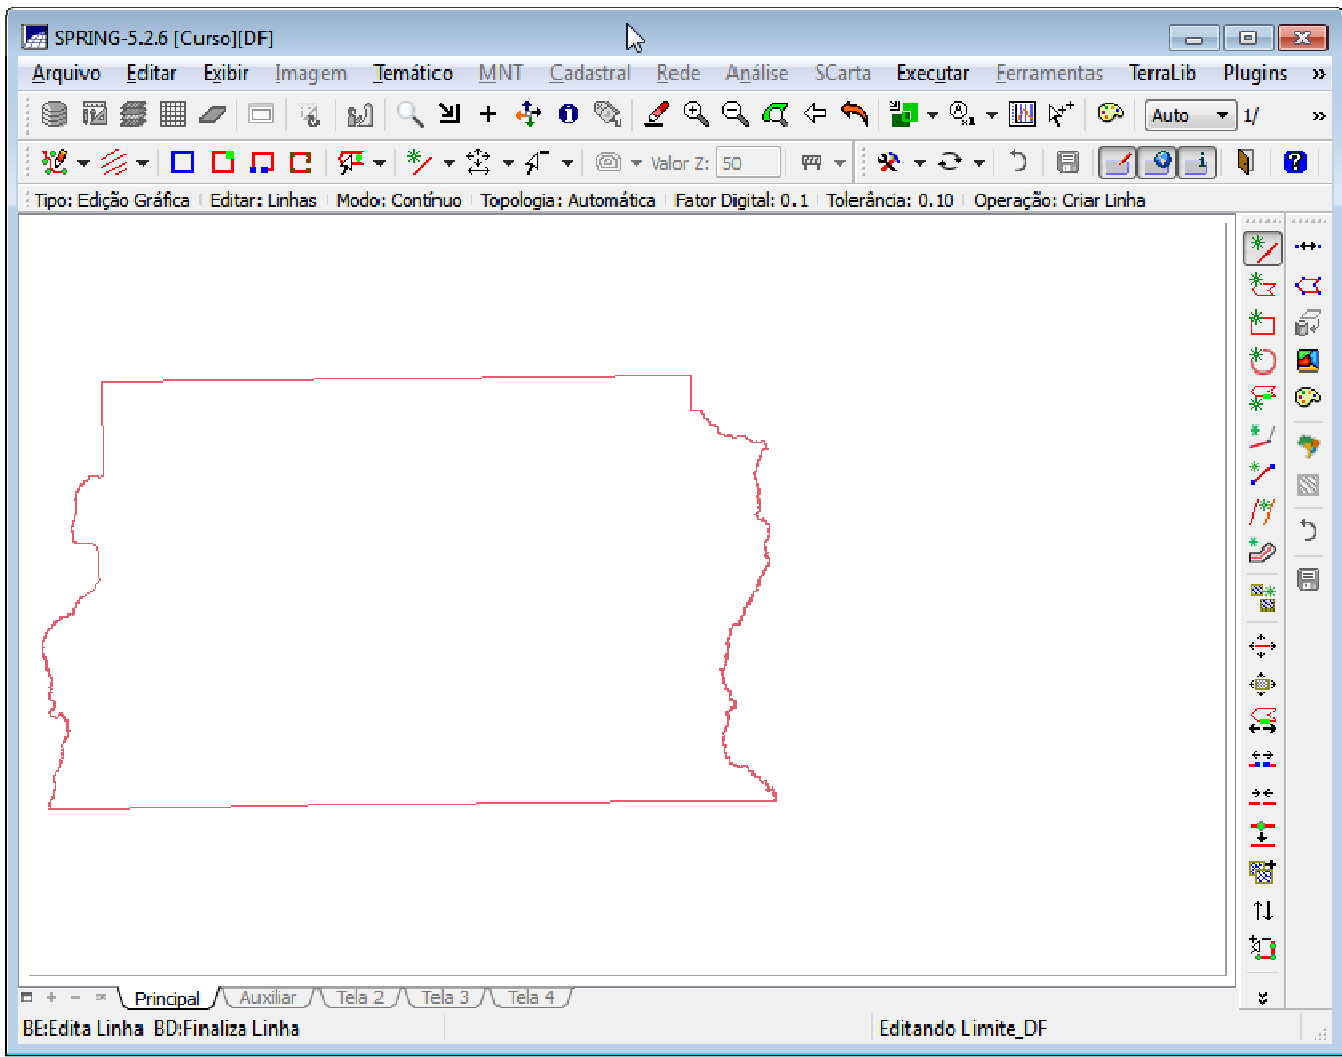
SPRING-5.2.6 [Curso][DF]

Arquivo Editar Exibir Imagem Temático MNT Cadastral Rede Análise SCarta Executar Ferramentas TerraLib Plugins »

Auto 1/ »

Valor Z: 50

Tipo: Edição Gráfica | Editar: Linhas | Modo: Contínuo | Topologia: Automática | Fator Digital: 0.1 | Tolerância: 0.10 | Operação: Criar Linha

Principal Auxiliar Tela 2 Tela 3 Tela 4

BE:Edita Linha BD:Finaliza Linha

Editando Limite_DF